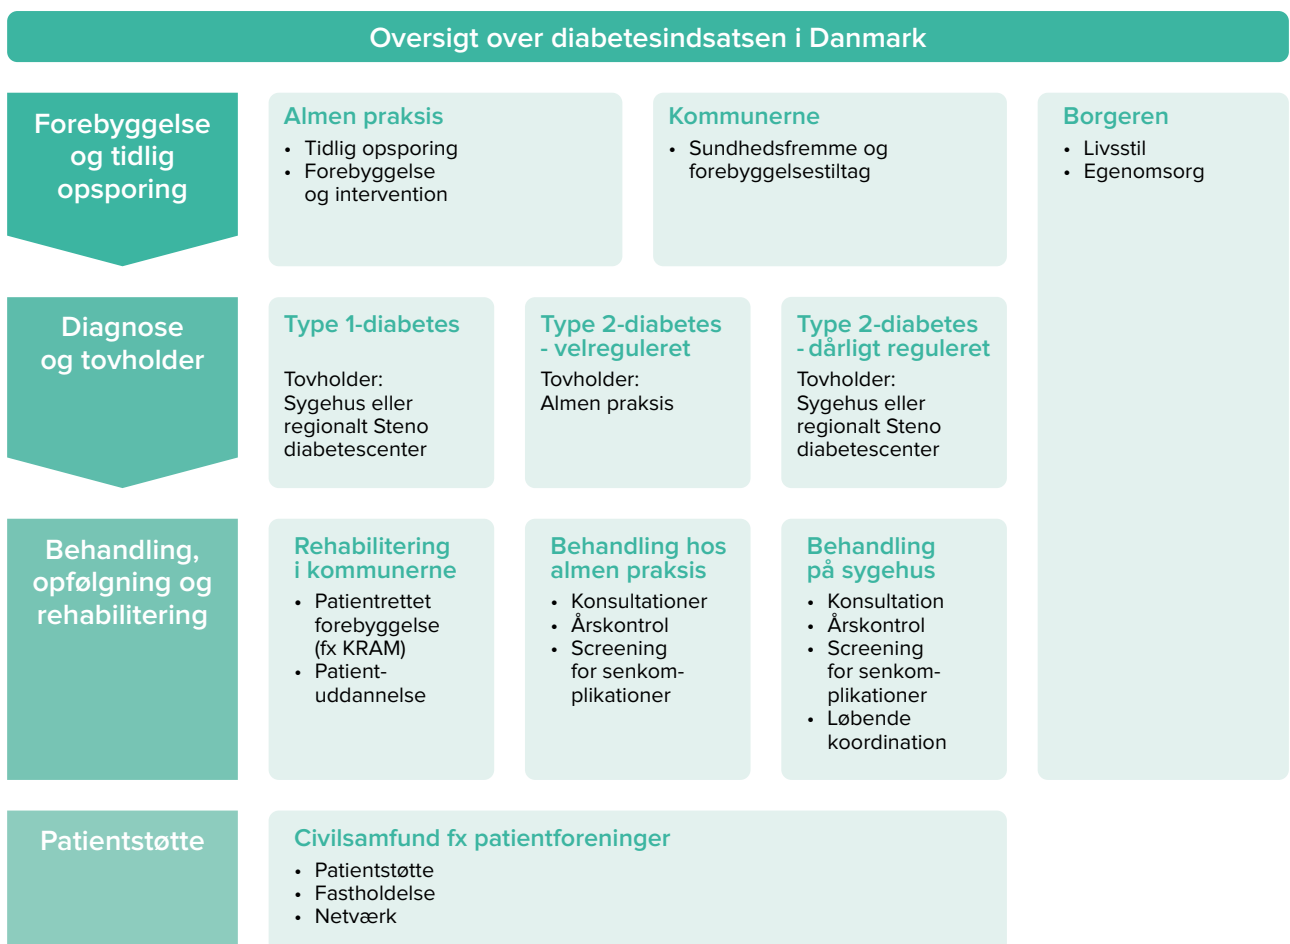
Oversigt over diabetesindsatsen i Danmark

Forebyggelse og tidlig opsporing

Almen praksis
- Tidlig opsporing
- Forebyggelse og intervention

Kommunerne
- Sundhedsfremme og forebyggelsestiltag

Borgeren
- Livsstil
- Egenomsorg

Diagnose og tovholder

Type 1-diabetes
Tovholder: Sygehus eller regionalt Steno diabetescenter

Type 2-diabetes - velreguleret
Tovholder: Almen praksis

Type 2-diabetes - dårligt reguleret
Tovholder: Sygehus eller regionalt Steno diabetescenter

Behandling, opfølgning og rehabilitering

Rehabilitering i kommunerne
- Patientrettet forebyggelse (fx KRAM)
- Patientuddannelse

Behandling hos almen praksis
- Konsultationer
- Årskontrol
- Screening for senkomplikationer

Behandling på sygehus
- Konsultation
- Årskontrol
- Screening for senkomplikationer
- Løbende koordination

Patientstøtte

Civilsamfund fx patientforeninger
- Patientstøtte
- Fastholdelse
- Netværk